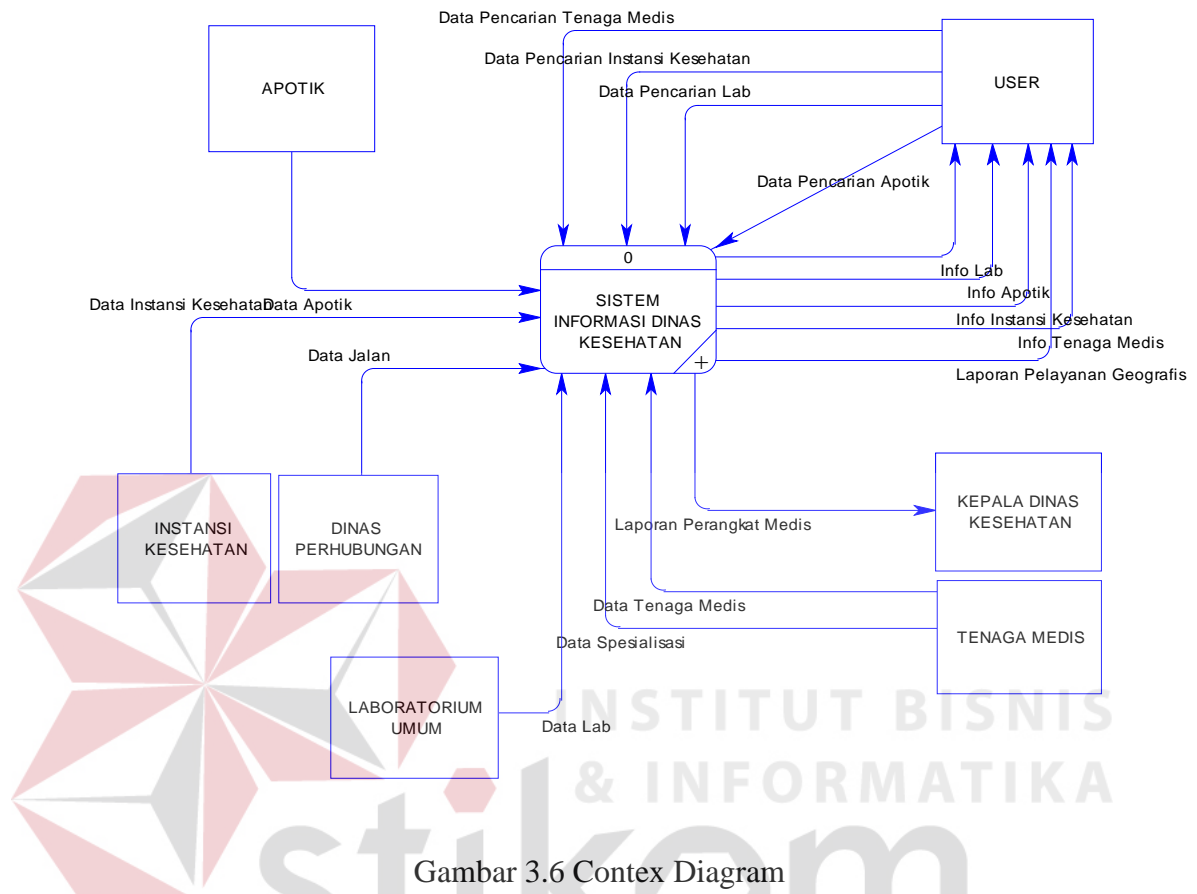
Data Pencarian Tenaga Medis

Data Pencarian Instansi Kesehatan

Data Pencarian Lab

APOTIK

USER

Data Pencarian Apotik

0

SISTEM INFORMASI DINAS KESEHATAN

Info Lab

Info Apotik

Info Instansi Kesehatan

Info Tenaga Medis

Laporan Pelayanan Geografis

Data Instansi Kesehatan

Data Apotik

Data Jalan

INSTANSI KESEHATAN

DINAS PERHUBUNGAN

KEPALA DINAS KESEHATAN

Laporan Perangkat Medis

Data Tenaga Medis

TENAGA MEDIS

Data Spesialisasi

LABORATORIUM UMUM

Data Lab

INSTITUT BISNIS & INFORMATIKA

stikom

Gambar 3.6 Contex Diagram